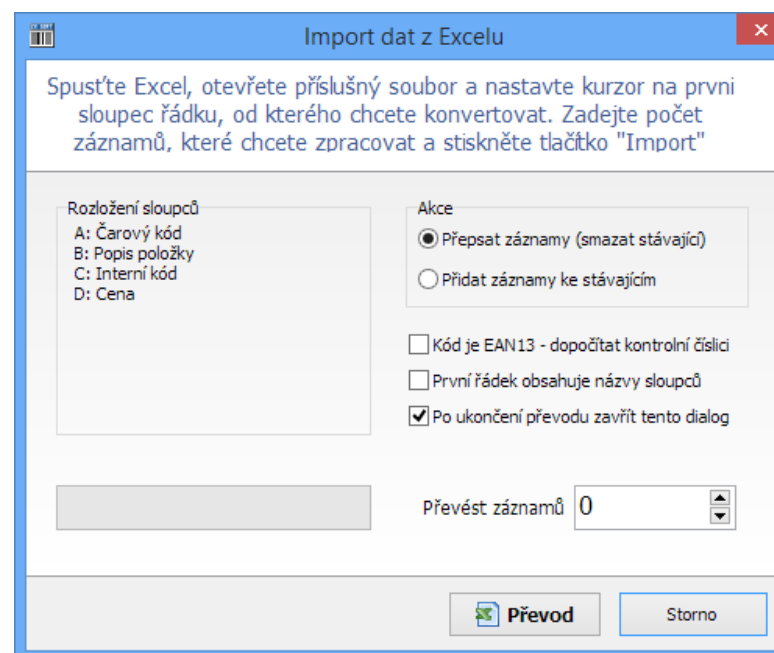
Import dat z Excelu

Spusťte Excel, otevřete příslušný soubor a nastavte kurzor na prvni sloupec řádku, od kterého chcete konvertovat. Zadejte počet záznamů, které chcete zpracovat a stiskněte tlačítko "Import"

Rozložení sloupců
A: Čarový kód
B: Popis položky
C: Interní kód
D: Cena

Akce
Přepsat záznamy (smazat stávající)
Přidat záznamy ke stávajícím

Kód je EAN13 - dopočítat kontrolní číslici
První řádek obsahuje názvy sloupců
Po ukončení převodu zavřít tento dialog

Převést záznamů 0

Převod
Storno